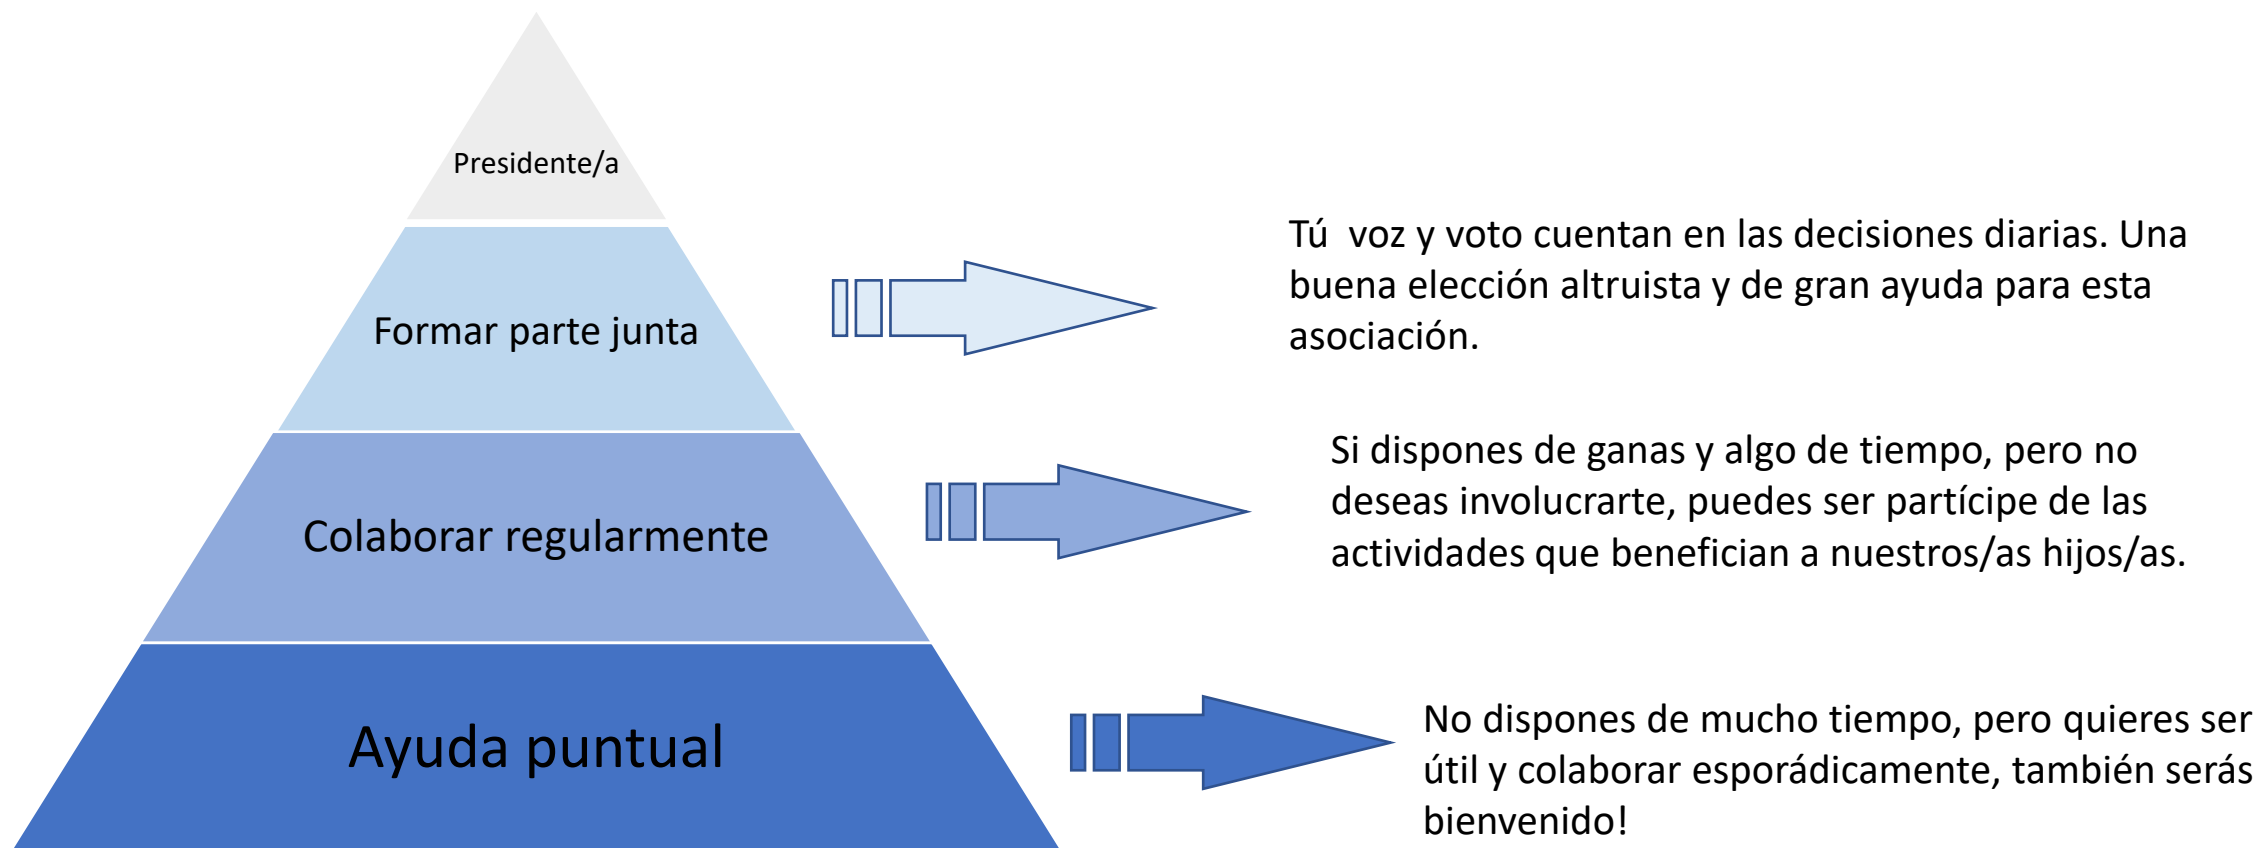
Presidente/a

Formar parte junta

Colaborar regularmente

Ayuda puntual

Tú voz y voto cuentan en las decisiones diarias. Una buena elección altruista y de gran ayuda para esta asociación.

Si dispones de ganas y algo de tiempo, pero no deseas involucrarte, puedes ser partícipe de las actividades que benefician a nuestros/as hijos/as.

No dispones de mucho tiempo, pero quieres ser útil y colaborar esporádicamente, también serás bienvenido!